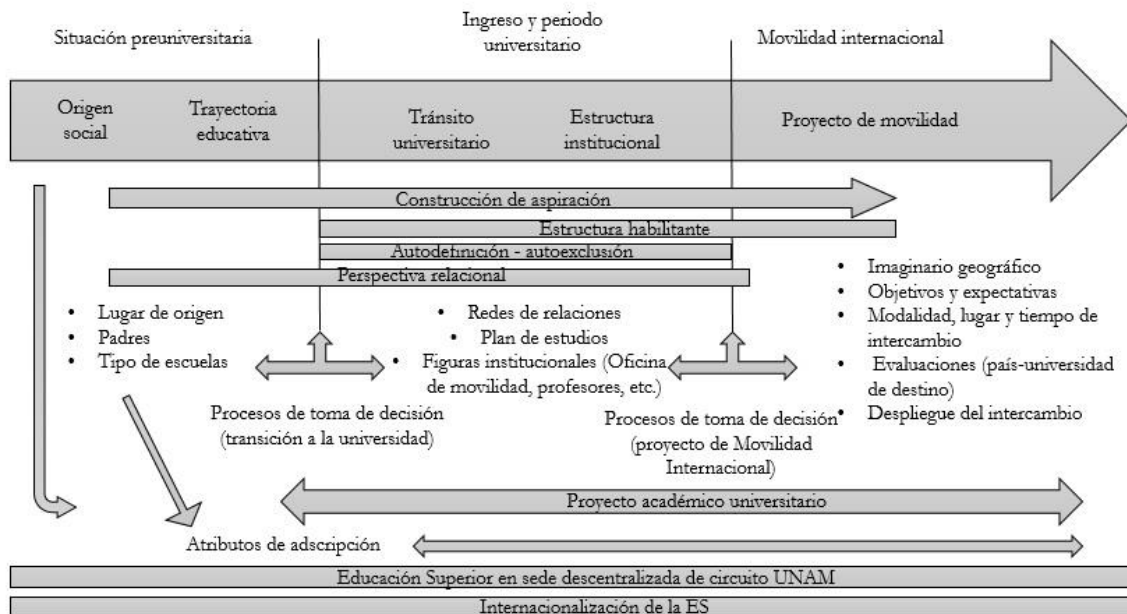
Situación preuniversitaria

Ingreso y periodo universitario

Movilidad internacional

Origen social

Trayectoria educativa

Tránsito universitario

Estructura institucional

Proyecto de movilidad

Construcción de aspiración

Estructura habilitante

Autodefinición - autoexclusión

Perspectiva relacional

• Lugar de origen
• Padres
• Tipo de escuelas

• Redes de relaciones
• Plan de estudios
• Figuras institucionales (Oficina de movilidad, profesores, etc.)

• Imaginario geográfico
• Objetivos y expectativas
• Modalidad, lugar y tiempo de intercambio
• Evaluaciones (país-universidad de destino)
• Despliegue del intercambio

Procesos de toma de decisión (transición a la universidad)

Procesos de toma de decisión (proyecto de Movilidad Internacional)

Proyecto académico universitario

Atributos de adscripción

Educación Superior en sede descentralizada de circuito UNAM

Internacionalización de la ES